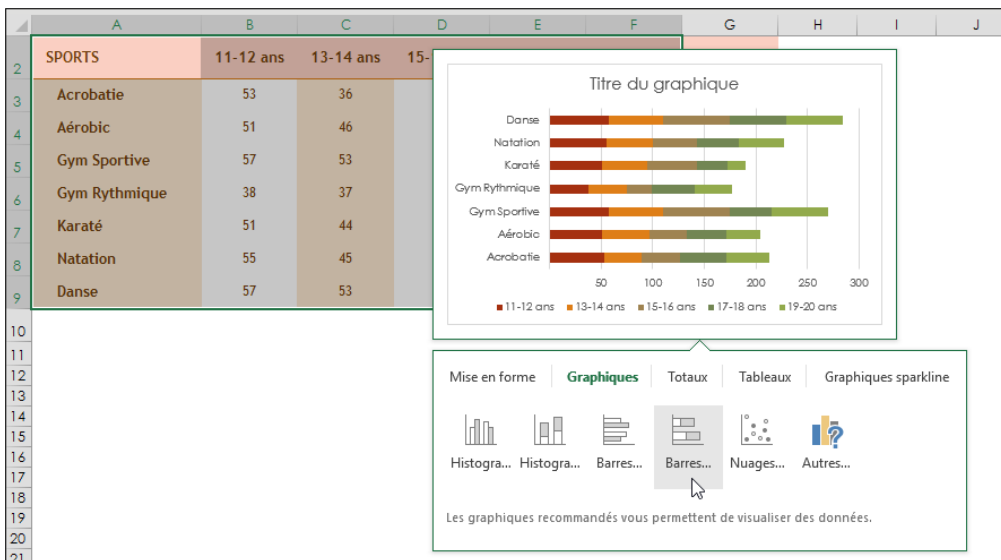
| | A | B | C | D | E | F | G | H | I | J |
|---|---|---|---|---|---|---|---|---|---|---|
| 2 | SPORTS | 11-12 ans | 13-14 ans | 15- | | | | | | |
| 3 | Acrobatie | 53 | 36 | | | | | | | |
| 4 | Aérobic | 51 | 46 | | | | | | | |
| 5 | Gym Sportive | 57 | 53 | | | | | | | |
| 6 | Gym Rythmique | 38 | 37 | | | | | | | |
| 7 | Karaté | 51 | 44 | | | | | | | |
| 8 | Natation | 55 | 45 | | | | | | | |
| 9 | Danse | 57 | 53 | | | | | | | |

10
11
12
13
14
15
16
17
18
19
20
21

Titre du graphique

Danse
Natation
Karaté
Gym Rythmique
Gym Sportive
Aérobic
Acrobatie

0 50 100 150 200 250 300

11-12 ans 13-14 ans 15-16 ans 17-18 ans 19-20 ans

Mise en forme Graphiques Totaux Tableaux Graphiques sparkline

Histogra... Histogra... Barres... Barres... Nuages... Autres...

Les graphiques recommandés vous permettent de visualiser des données.